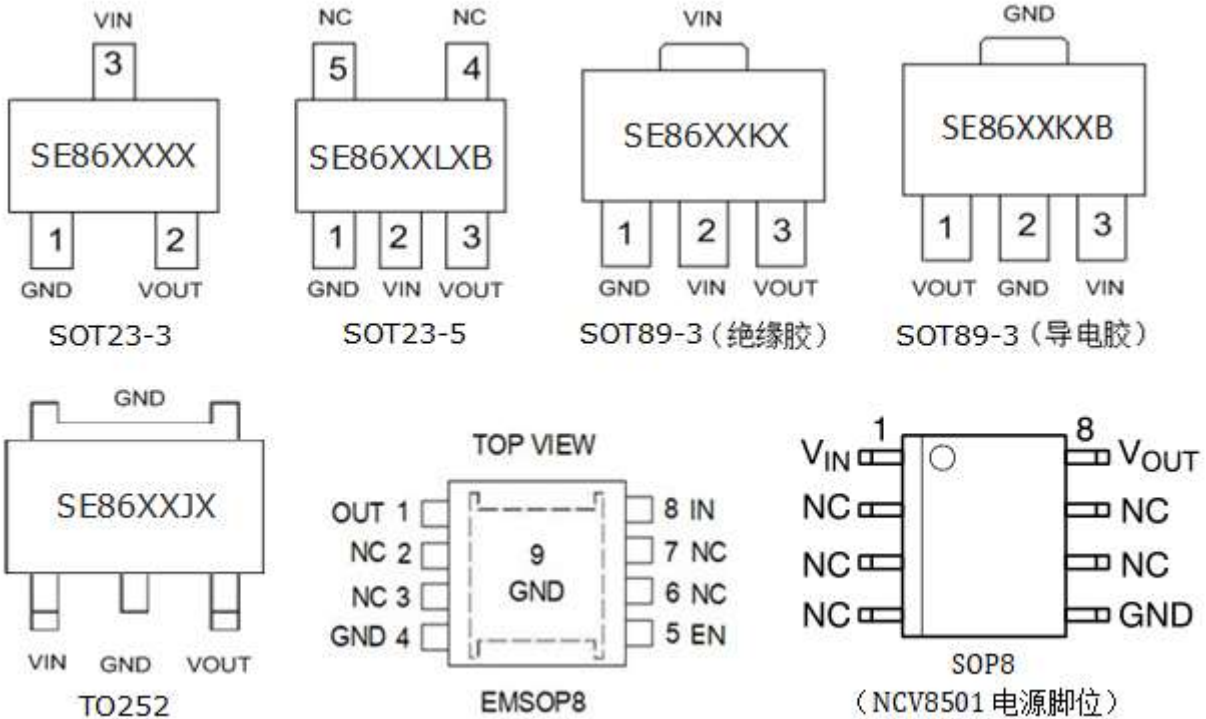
VIN
3
SE86XXXX
1
2
GND
VOUT
SOT23-3

NC
NC
5
4
SE86XXLXB
1
2
3
GND
VIN
VOUT
SOT23-5

VIN
SE86XXKX
1
2
3
GND
VIN
VOUT
SOT89-3（绝缘胶）

GND
SE86XXKXB
1
2
3
VOUT
GND
VIN
SOT89-3（导电胶）

GND
SE86XXJX
VIN
GND
VOUT
TO252

TOP VIEW
OUT 1
NC 2
NC 3
GND 4
9
GND
8 IN
7 NC
6 NC
5 EN
EMSOP8

1
8
$V_{IN}$
NC
NC
NC
$V_{OUT}$
NC
NC
GND
SOP8
（NCV8501 电源脚位）